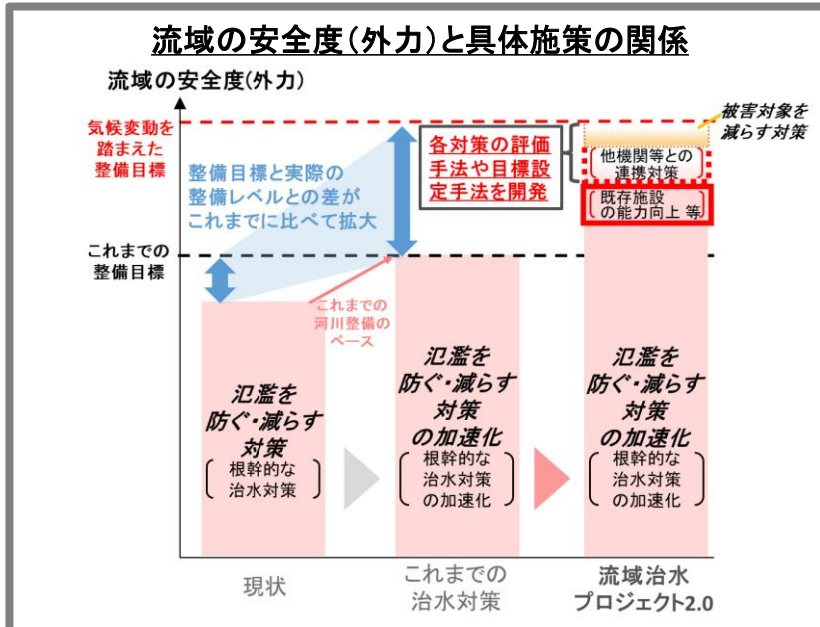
流域の安全度(外力)と具体施策の関係

流域の安全度(外力)

気候変動を踏まえた整備目標

これまでの整備目標

整備目標と実際の整備レベルとの差がこれまでに比べて拡大

各対策の評価手法や目標設定手法を開発

被害対象を減らす対策

他機関等との連携対策

既存施設の能力向上 等

これまでの河川整備のベース

氾濫を防ぐ・減らす対策

根幹的な治水対策

氾濫を防ぐ・減らす対策の加速化

根幹的な治水対策の加速化

氾濫を防ぐ・減らす対策の加速化

根幹的な治水対策の加速化

現状

これまでの治水対策

流域治水プロジェクト2.0